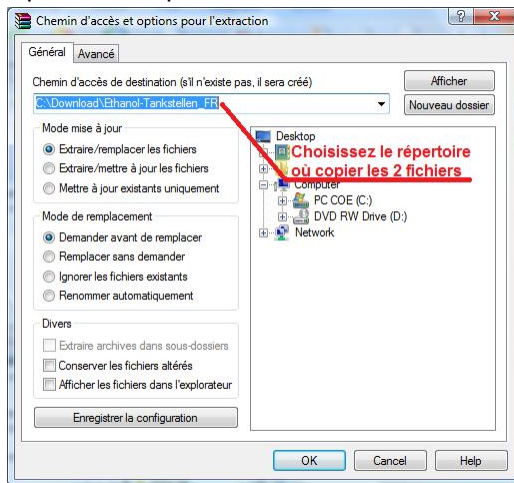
Chemin d'accès et options pour l'extraction

?
x

Général
Avancé

Chemin d'accès de destination (s'il n'existe pas, il sera créé)

Afficher

C:\Download\Ethanol-Tankstellen_FR

Nouveau dossier

Mode mise à jour

Extraire/remplacer les fichiers

Extraire/mettre à jour les fichiers

Mettre à jour existants uniquement

Mode de remplacement

Demander avant de remplacer

Remplacer sans demander

Ignorer les fichiers existants

Renommer automatiquement

Divers

Extraire archives dans sous-dossiers

Conserver les fichiers altérés

Afficher les fichiers dans l'explorateur

Enregistrer la configuration

Desktop

Choisissez le répertoire où copier les 2 fichiers

Computer

PC COE (C:)

DVD RW Drive (D:)

Network

OK
Cancel
Help